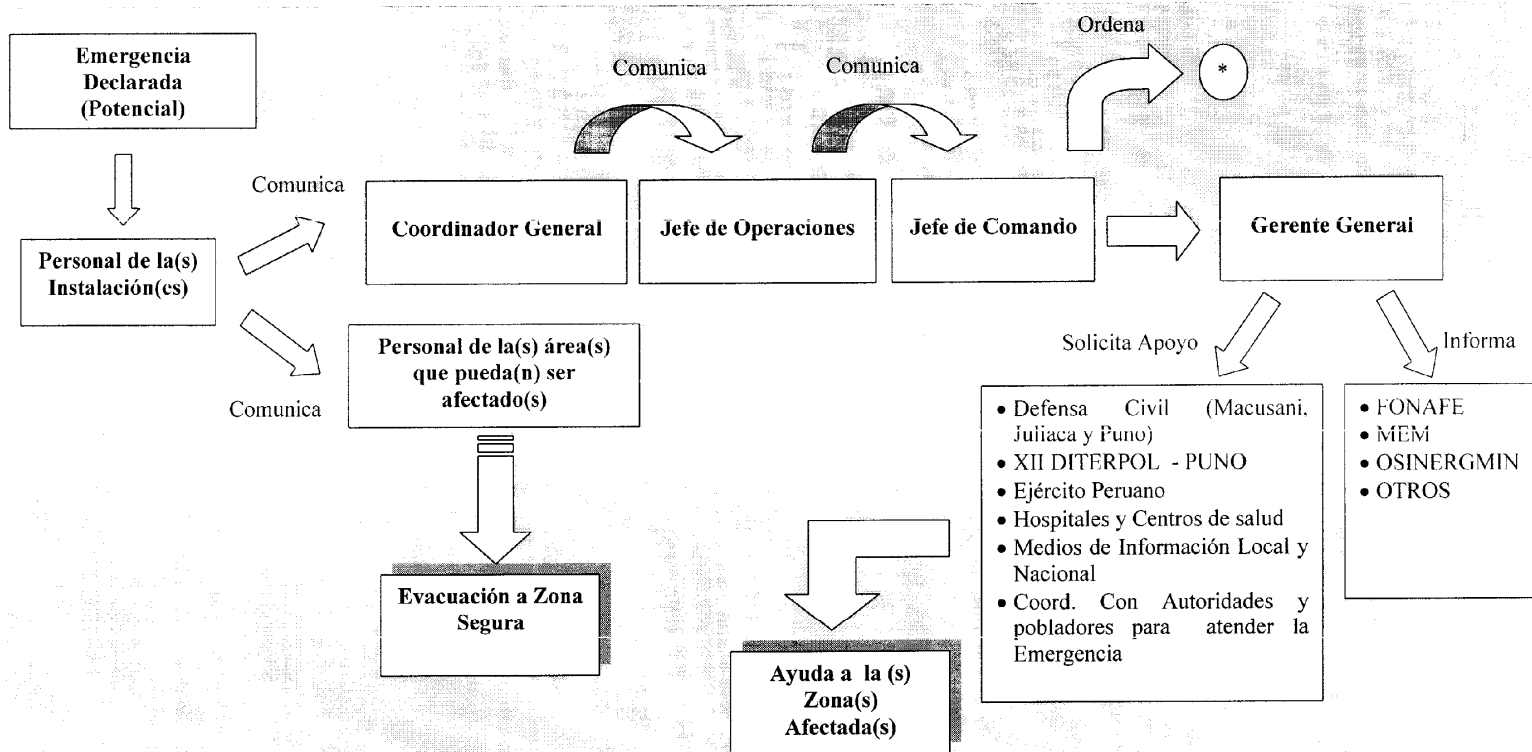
Emergencia Declarada (Potencial)

Personal de la(s) Instalación(es)

Comunica

Comunica

Coordinador General

Comunica

Jefe de Operaciones

Comunica

Jefe de Comando

Ordena

*

Gerente General

Personal de la(s) área(s) que pueda(n) ser afectado(s)

Evacuación a Zona Segura

Solicita Apoyo

Informa

• Defensa Civil (Macusani, Juliaca y Puno)
• XII DITERPOL - PUNO
• Ejército Peruano
• Hospitales y Centros de salud
• Medios de Información Local y Nacional
• Coord. Con Autoridades y pobladores para atender la Emergencia

• FONAFE
• MEM
• OSINERGMIN
• OTROS

Ayuda a la (s) Zona(s) Afectada(s)